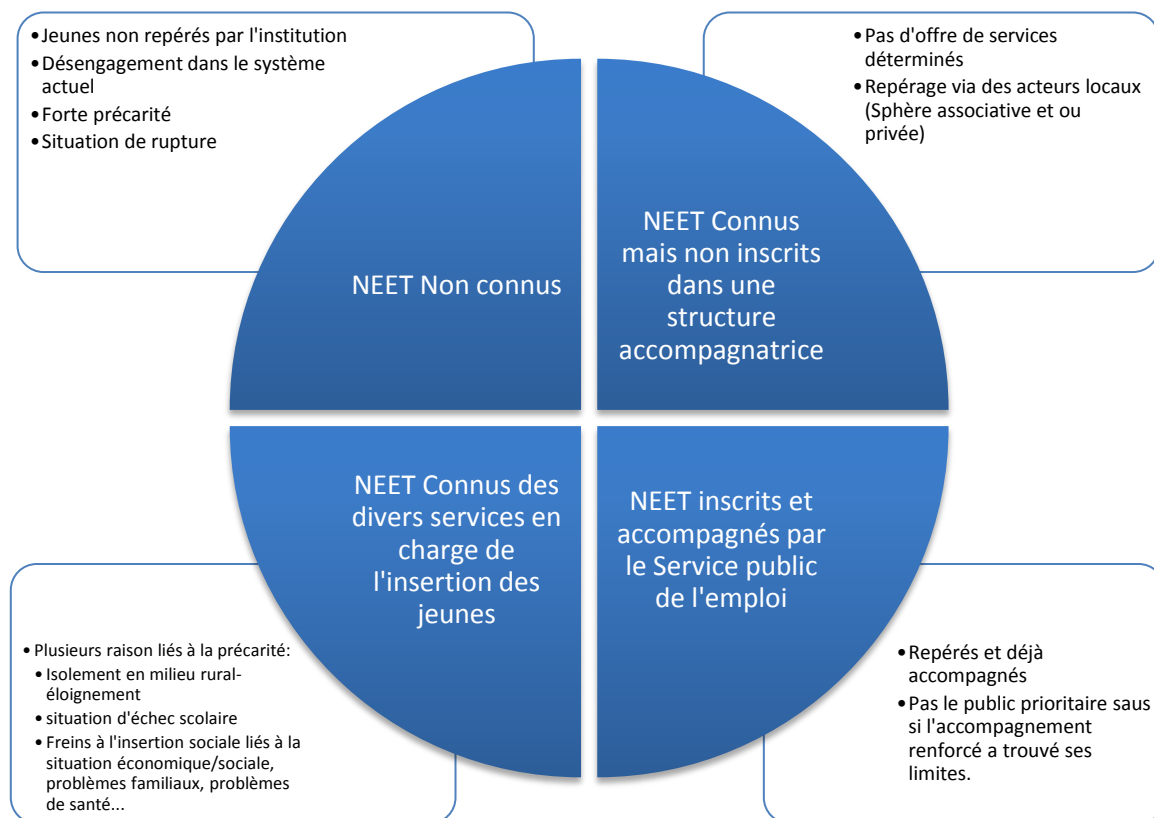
• Jeunes non repérés par l'institution
• Désengagement dans le système actuel
• Forte précarité
• Situation de rupture

• Pas d'offre de services déterminés
• Repérage via des acteurs locaux (Sphère associative et ou privée)

NEET Non connus

NEET Connus mais non inscrits dans une structure accompagnatrice

NEET Connus des divers services en charge de l'insertion des jeunes

NEET inscrits et accompagnés par le Service public de l'emploi

• Plusieurs raison liés à la précarité:
• Isolement en milieu rural-éloignement
• situation d'échec scolaire
• Freins à l'insertion sociale liés à la situation économique/sociale, problèmes familiaux, problèmes de santé...

• Repérés et déjà accompagnés
• Pas le public prioritaire saus si l'accompagnement renforcé a trouvé ses limites.